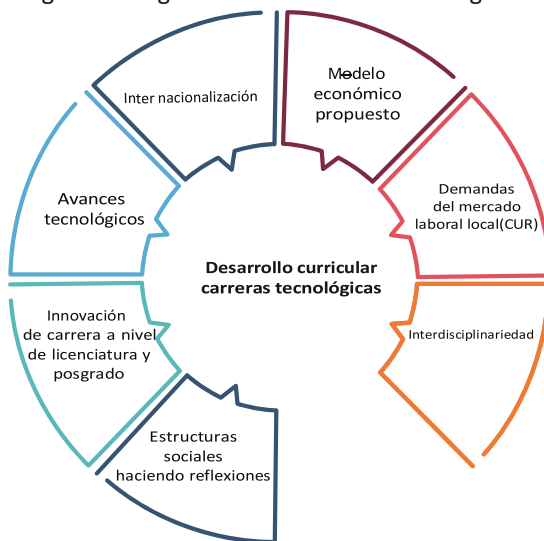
Inter nacionalización

Modelo económico propuesto

Demandas del mercado laboral local(CUR)

Interdisciplinariedad

Estructuras sociales haciendo reflexiones

Innovación de carrera a nivel de licenciatura y posgrado

Avances tecnológicos

Desarrollo curricular carreras tecnológicas